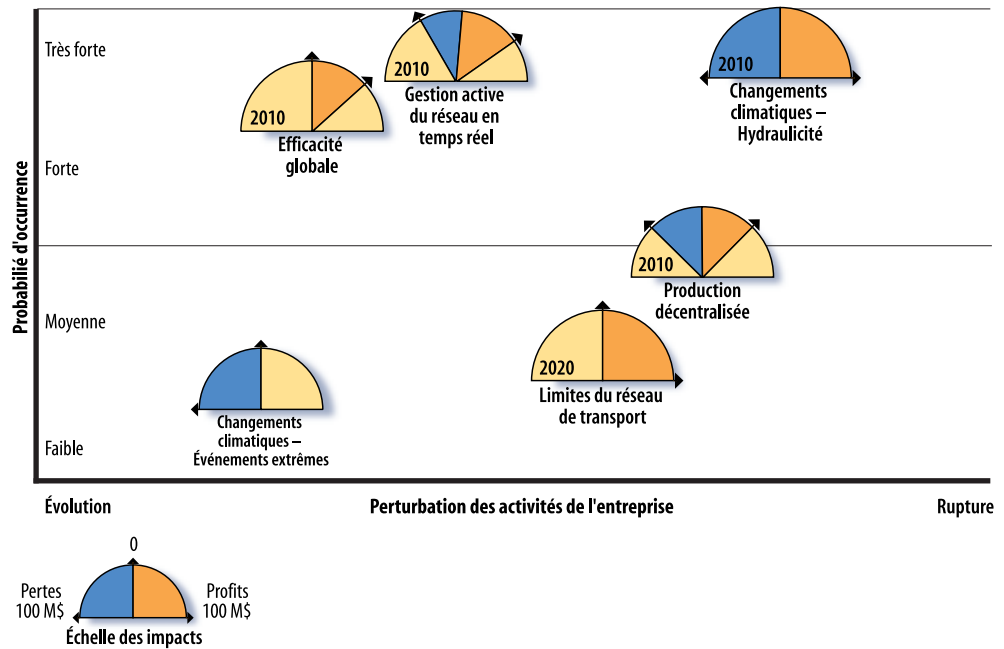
Probabilié d'occurrence

Très forte

Forte

Moyenne

Faible

2010
Efficacité globale

2010
Gestion active du réseau en temps réel

2010
Changements climatiques – Hydraulicité

2010
Production décentralisée

2020
Limites du réseau de transport

Changements climatiques – Événements extrêmes

Évolution

Perturbation des activités de l'entreprise

Rupture

0

Pertes 100 M$

Profits 100 M$

Échelle des impacts